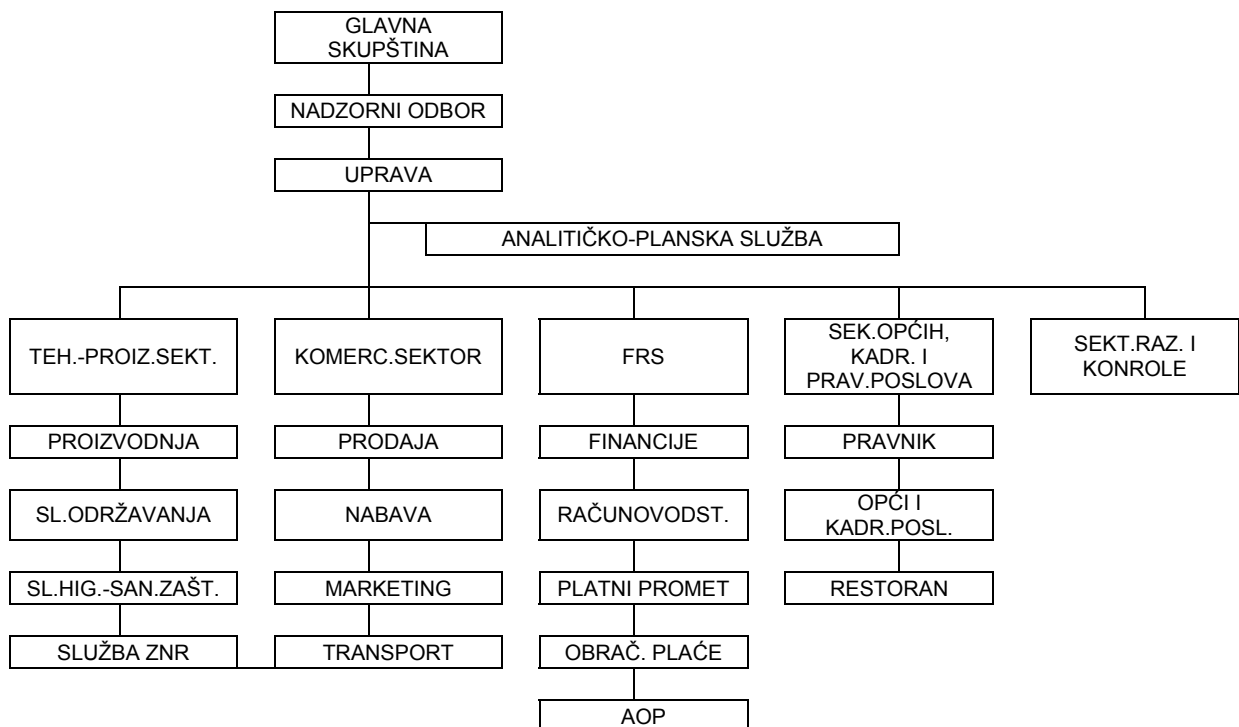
GLAVNA SKUPŠTINA

NADZORNI ODBOR

UPRAVA

ANALITIČKO-PLANSKA SLUŽBA

TEH.-PROIZ.SEKT.

PROIZVODNJA

SL.ODRŽAVANJA

SL.HIG.-SAN.ZAŠT.

SLUŽBA ZNR

KOMERC.SEKTOR

PRODAJA

NABAVA

MARKETING

TRANSPORT

FRS

FINANCIJE

RAČUNOVODST.

PLATNI PROMET

OBRAČ. PLAĆE

AOP

SEK.OPĆIH, KADR. I PRAV.POSLOVA

PRAVNIK

OPĆI I KADR.POSL.

RESTORAN

SEKT.RAZ. I KONROLE